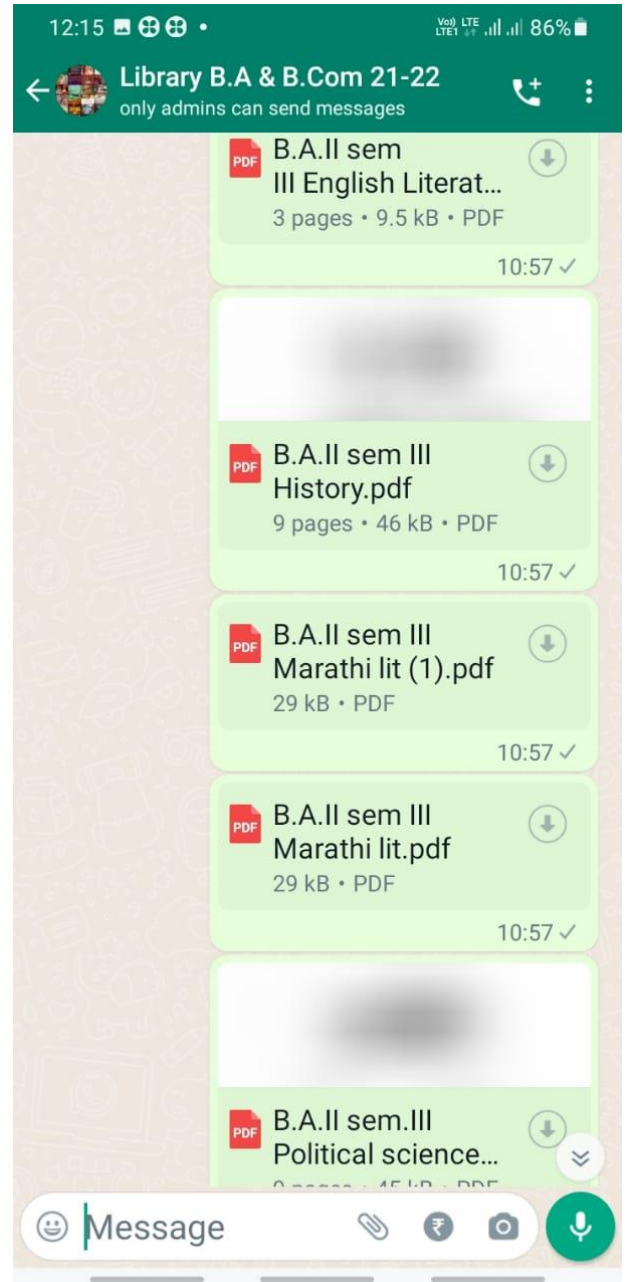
12:15 • Vo)) LTE LTE1 86%

Library B.A & B.Com 21-22
only admins can send messages

PDF B.A.II sem III English Literat...
3 pages • 9.5 kB • PDF
10:57

PDF B.A.II sem III History.pdf
9 pages • 46 kB • PDF
10:57

PDF B.A.II sem III Marathi lit (1).pdf
29 kB • PDF
10:57

PDF B.A.II sem III Marathi lit.pdf
29 kB • PDF
10:57

PDF B.A.II sem.III Political science...
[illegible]

Message